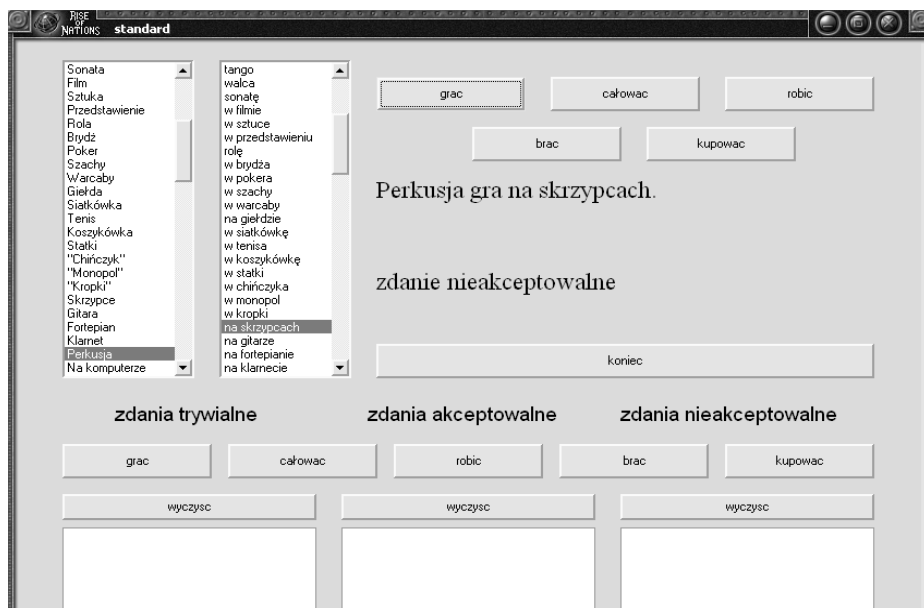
RISE OF NATIONS standard

Sonata
Film
Sztuka
Przedstawienie
Rola
Brydż
Poker
Szachy
Warcaby
Giełda
Siatkówka
Tenis
Koszykówka
Statki
"Chińczyk"
"Monopol"
"Kropki"
Skrzypce
Gitara
Fortepian
Klarnet
Perkusja
Na komputerze

tango
walca
sonatę
w filmie
w sztuce
w przedstawieniu
rolę
w brydża
w pokera
w szachy
w warcaby
na giełdzie
w siatkówkę
w tenisa
w koszykówkę
w statki
w chińczyka
w monopol
w kropki
na skrzypcach
na gitarze
na fortepianie
na klarnecie

grac
całowac
robic
brac
kupowac

Perkusja gra na skrzypcach.

zdanie nieakceptowalne

koniec

zdania trywialne
zdania akceptowalne
zdania nieakceptowalne

grac
całowac
robic
brac
kupowac

wyczysc
wyczysc
wyczysc